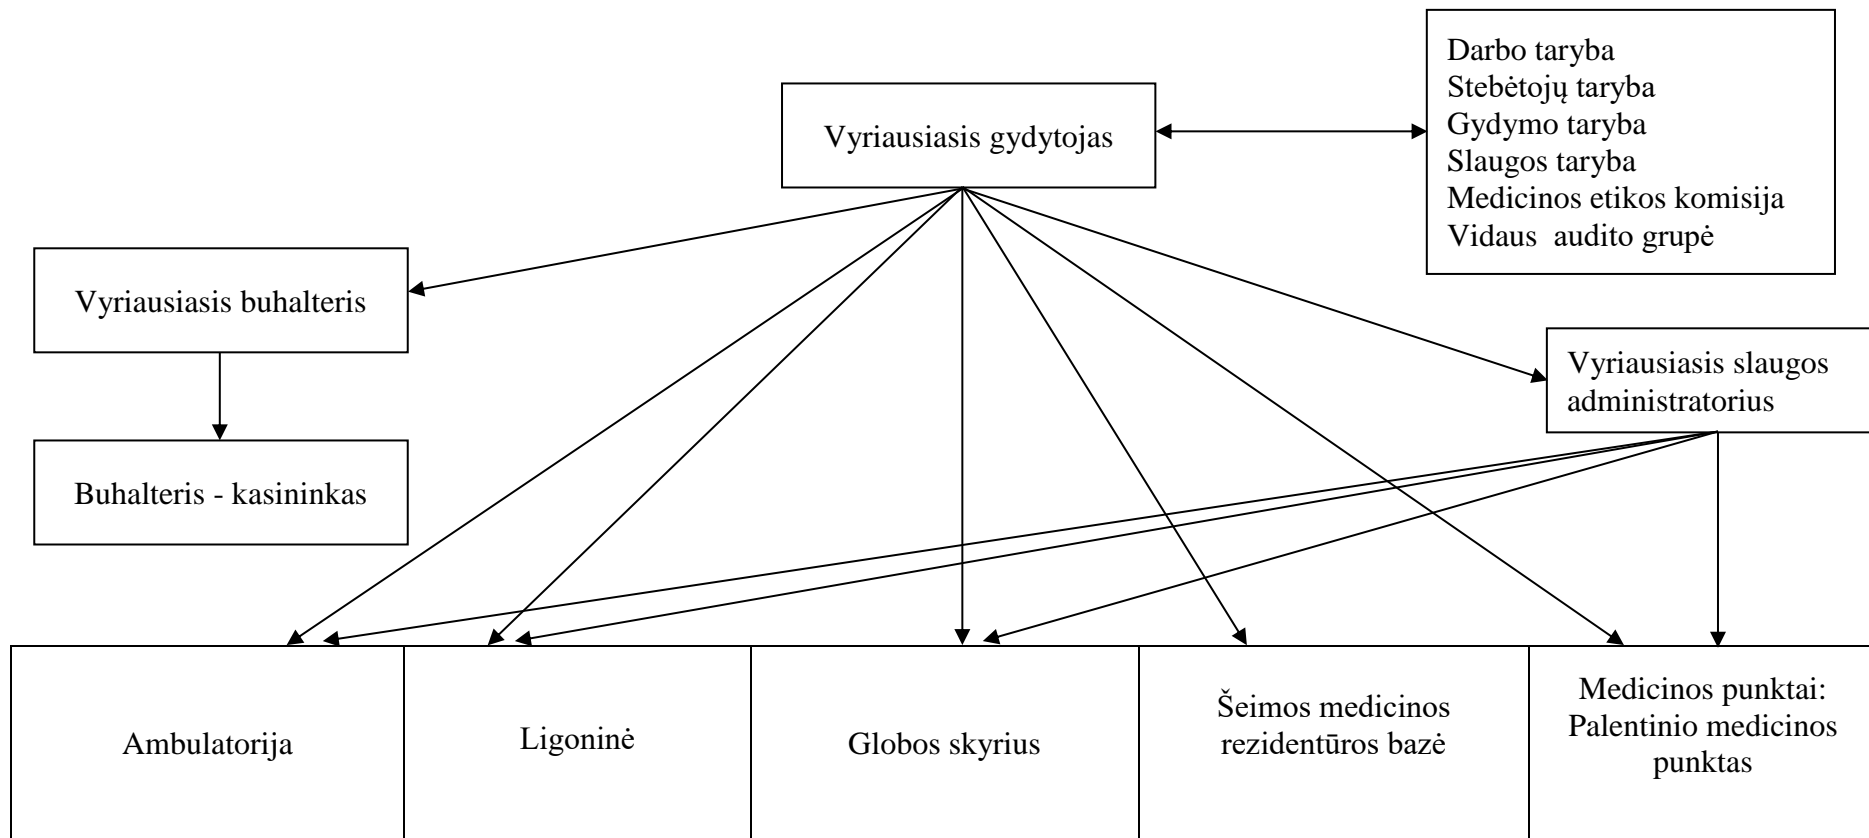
Vyriausiasis gydytojas

Darbo taryba
Stebėtojų taryba
Gydymo taryba
Slaugos taryba
Medicinos etikos komisija
Vidaus audito grupė

Vyriausiasis buhalteris

Buhalteris - kasininkas

Vyriausiasis slaugos administratorius

| Ambulatorija | Ligoninė | Globos skyrius | Šeimos medicinos rezidentūros bazė | Medicinos punktai: Palentinio medicinos punktas |
|---|---|---|---|---|